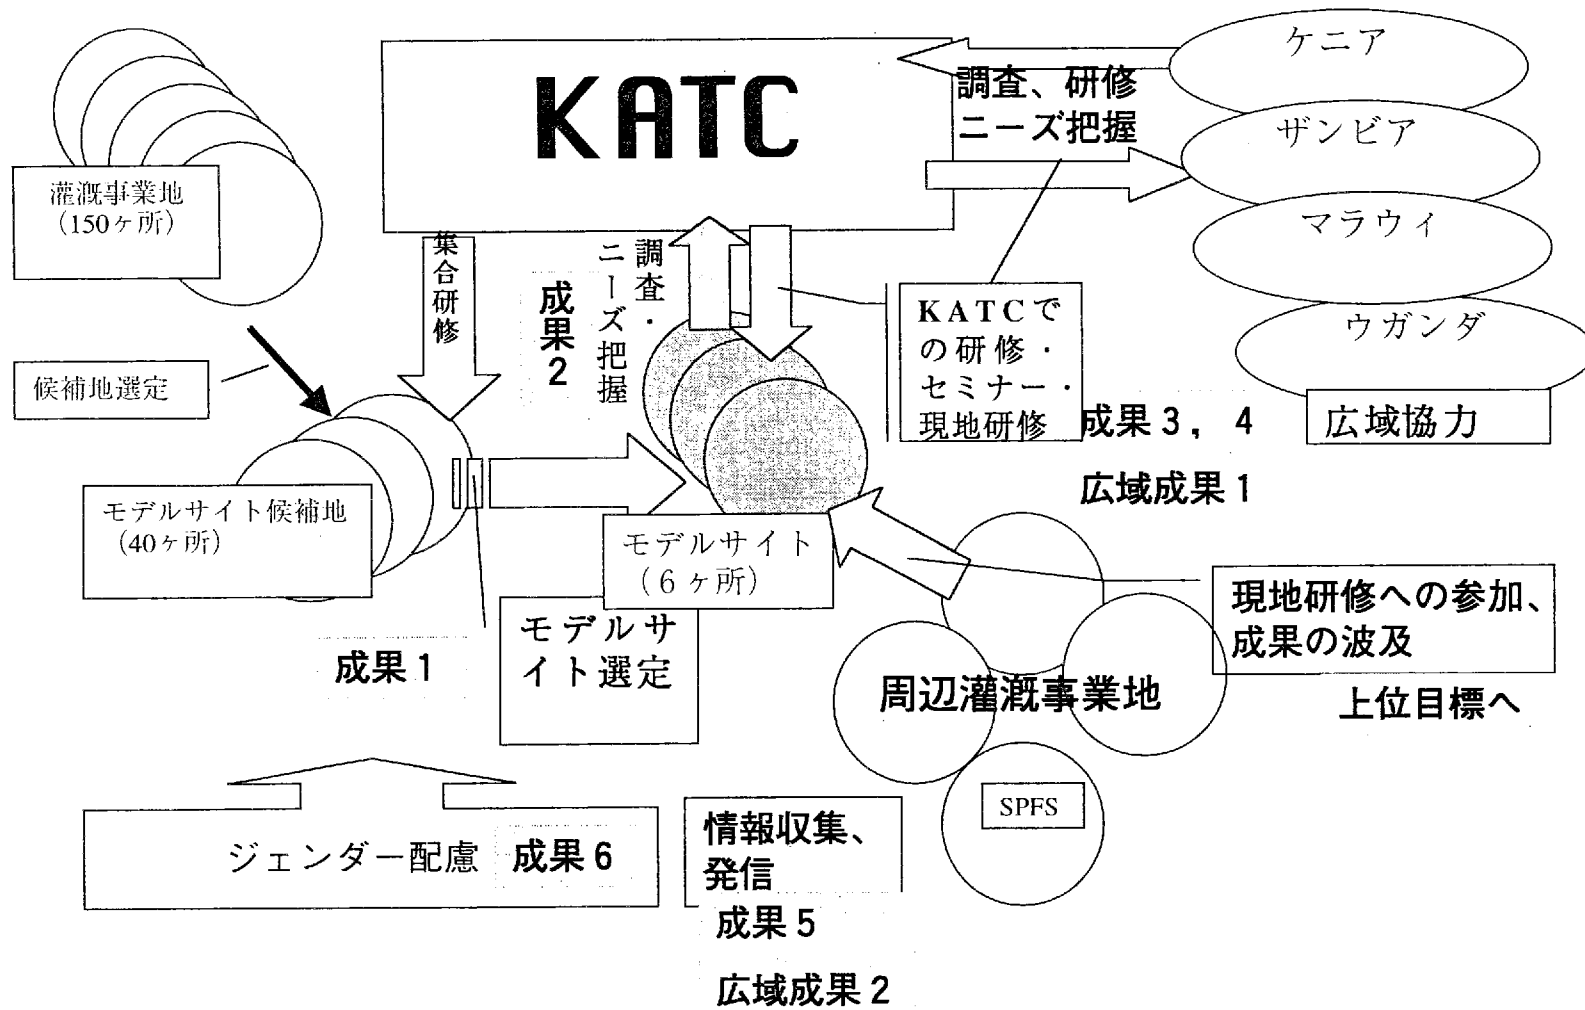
KATC

ケニア

ザンビア

マラウィ

ウガンダ

調査、研修ニーズ把握

灌漑事業地（150ヶ所）

集合研修

成果2

調査・ニーズ把握

KATCでの研修・セミナー・現地研修

成果3，4

広域協力

広域成果1

候補地選定

モデルサイト候補地（40ヶ所）

モデルサイト（6ヶ所）

現地研修への参加、成果の波及

上位目標へ

成果1

モデルサイト選定

周辺灌漑事業地

SPFS

ジェンダー配慮　成果6

情報収集、発信

成果5

広域成果2